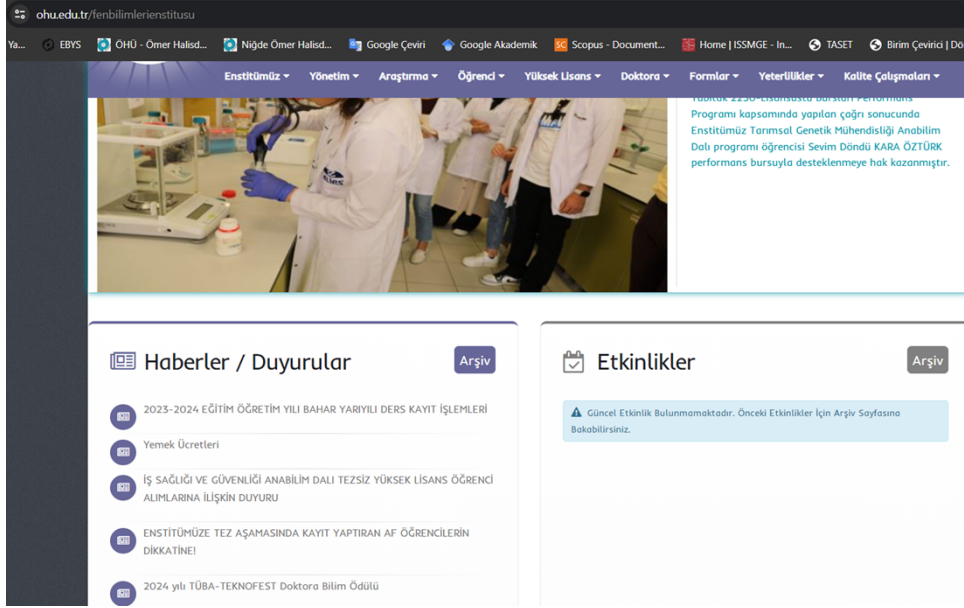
ohu.edu.tr/fenbilimlerienstitusu

Ya... EBYS ÖHÜ - Ömer Halisd... Niğde Ömer Halisd... Google Çeviri Google Akademik Scopus - Document... Home | ISSMGE - In... TASET Birim Çevirici | Dö

Enstitümüz ▾ Yönetim ▾ Araştırma ▾ Öğrenci ▾ Yüksek Lisans ▾ Doktora ▾ Formlar ▾ Yeterlilikler ▾ Kalite Çalışmaları ▾

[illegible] Programı kapsamında yapılan çağrı sonucunda Enstitümüz Tarımsal Genetik Mühendisliği Anabilim Dalı programı öğrencisi Sevim Döndü KARA ÖZTÜRK performans bursuyla desteklenmeye hak kazanmıştır.

Haberler / Duyurular

Arşiv

2023-2024 EĞİTİM ÖĞRETİM YILI BAHAR YARIYILI DERS KAYIT İŞLEMLERİ

Yemek Ücretleri

İŞ SAĞLIĞI VE GÜVENLİĞİ ANABİLİM DALI TEZSİZ YÜKSEK LİSANS ÖĞRENCİ ALIMLARINA İLİŞKİN DUYURU

ENSTİTÜMÜZE TEZ AŞAMASINDA KAYIT YAPTIRAN AF ÖĞRENCİLERİN DİKKATİNE!

2024 yılı TÜBA-TEKNOFEST Doktora Bilim Ödülü

Etkinlikler

Arşiv

Güncel Etkinlik Bulunmamaktadır. Önceki Etkinlikler İçin Arşiv Sayfasına Bakabilirsiniz.